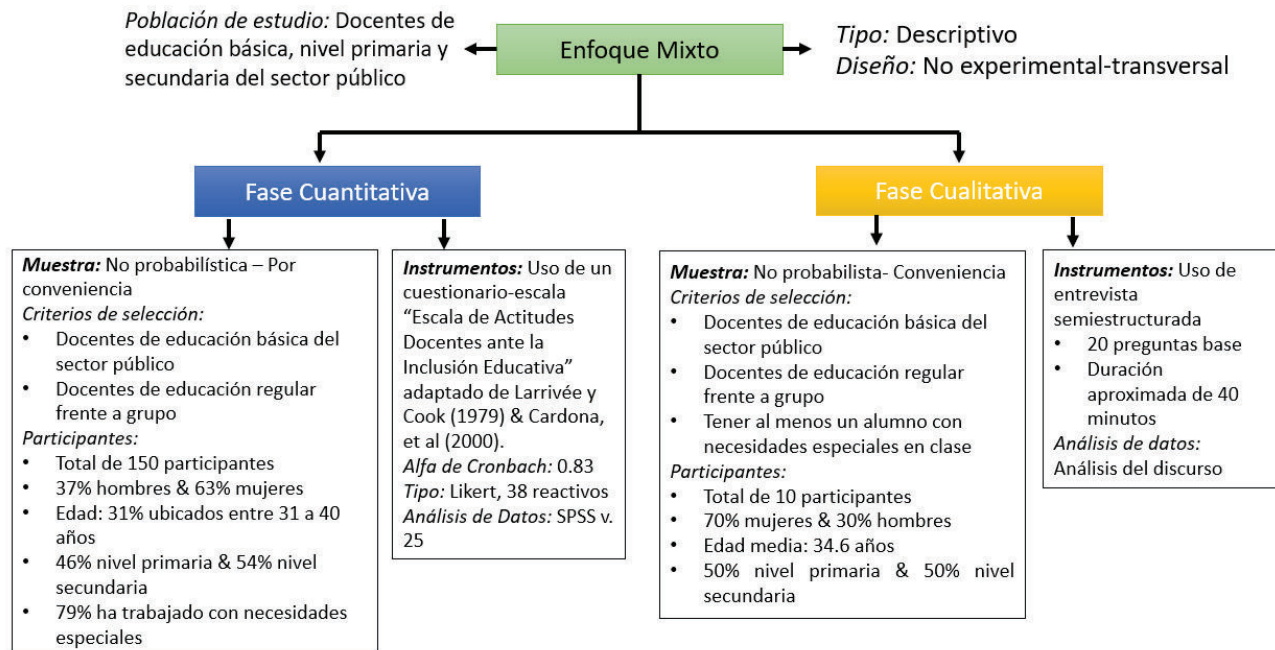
Población de estudio: Docentes de educación básica, nivel primaria y secundaria del sector público

Enfoque Mixto

Tipo: Descriptivo
Diseño: No experimental-transversal

Fase Cuantitativa

Muestra: No probabilística – Por conveniencia
Criterios de selección:
• Docentes de educación básica del sector público
• Docentes de educación regular frente a grupo
Participantes:
• Total de 150 participantes
• 37% hombres & 63% mujeres
• Edad: 31% ubicados entre 31 a 40 años
• 46% nivel primaria & 54% nivel secundaria
• 79% ha trabajado con necesidades especiales

Instrumentos: Uso de un cuestionario-escala "Escala de Actitudes Docentes ante la Inclusión Educativa" adaptado de Larrivée y Cook (1979) & Cardona, et al (2000).
Alfa de Cronbach: 0.83
Tipo: Likert, 38 reactivos
Análisis de Datos: SPSS v. 25

Fase Cualitativa

Muestra: No probabilista- Conveniencia
Criterios de selección:
• Docentes de educación básica del sector público
• Docentes de educación regular frente a grupo
• Tener al menos un alumno con necesidades especiales en clase
Participantes:
• Total de 10 participantes
• 70% mujeres & 30% hombres
• Edad media: 34.6 años
• 50% nivel primaria & 50% nivel secundaria

Instrumentos: Uso de entrevista semiestructurada
• 20 preguntas base
• Duración aproximada de 40 minutos
Análisis de datos:
Análisis del discurso